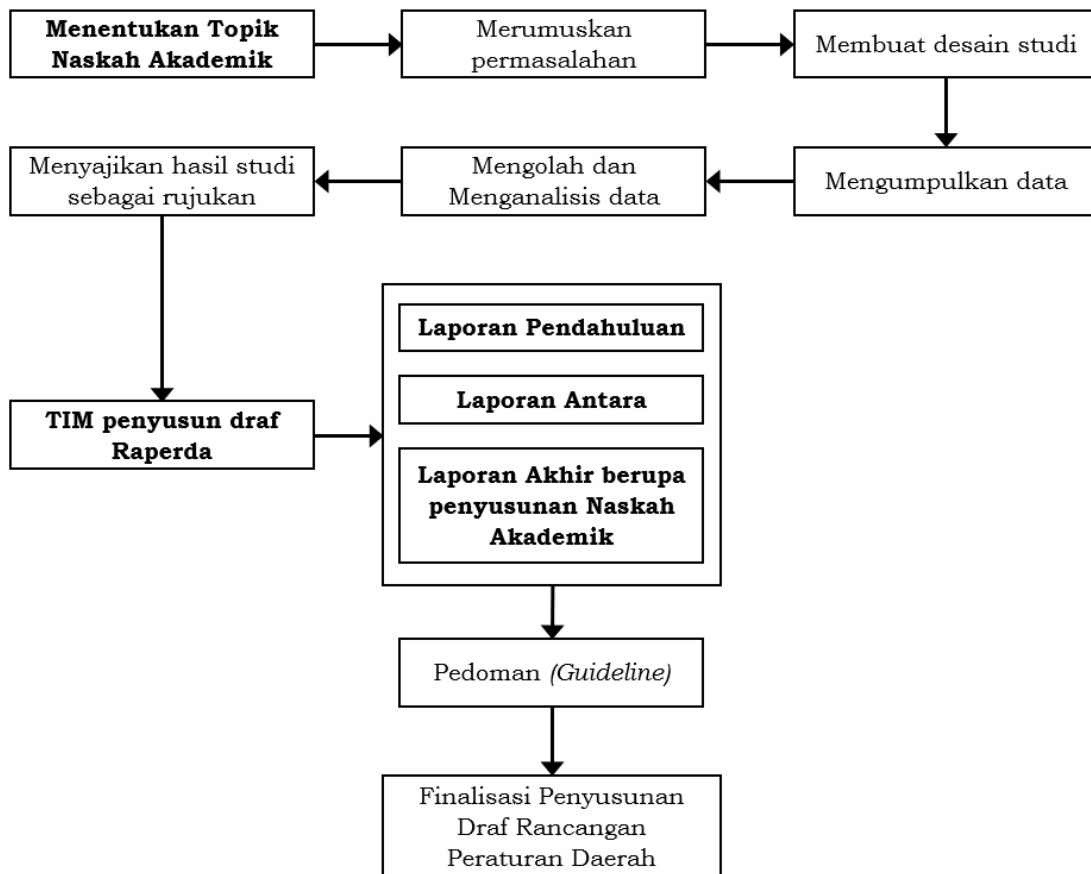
Menentukan Topik Naskah Akademik

Merumuskan permasalahan

Membuat desain studi

Mengumpulkan data

Mengolah dan Menganalisis data

Menyajikan hasil studi sebagai rujukan

TIM penyusun draf Raperda

Laporan Pendahuluan

Laporan Antara

Laporan Akhir berupa penyusunan Naskah Akademik

Pedoman (Guideline)

Finalisasi Penyusunan Draf Rancangan Peraturan Daerah